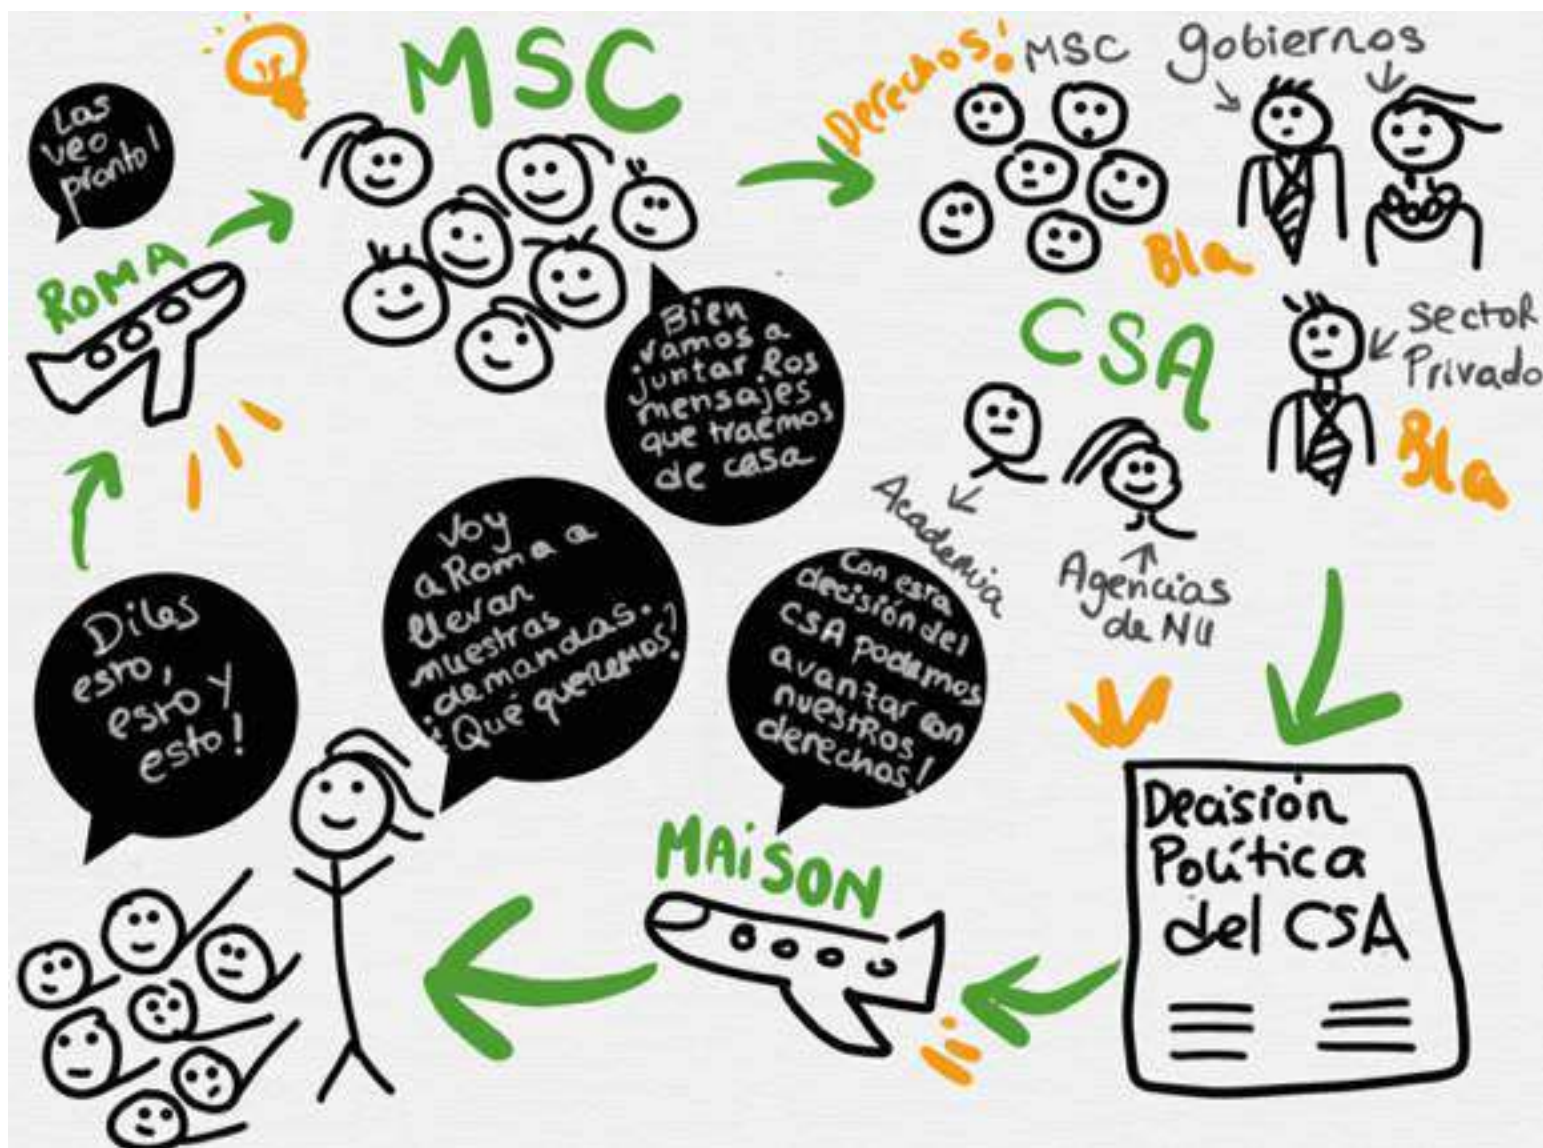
Las veo pronto!

MSC

ROMA

Bien vamos a juntar los mensajes que traemos de casa

Derechos!

MSC

gobiernos

Bla

CSA

Sector Privado

Bla

Academia

Agencias de NU

Diles esto, esto y esto!

Voy a Roma a llevar nuestras demandas. ¿Qué queremos?

Con esta decisión del CSA podemos avanzar con nuestros derechos!

MAISON

Decisión Política del CSA